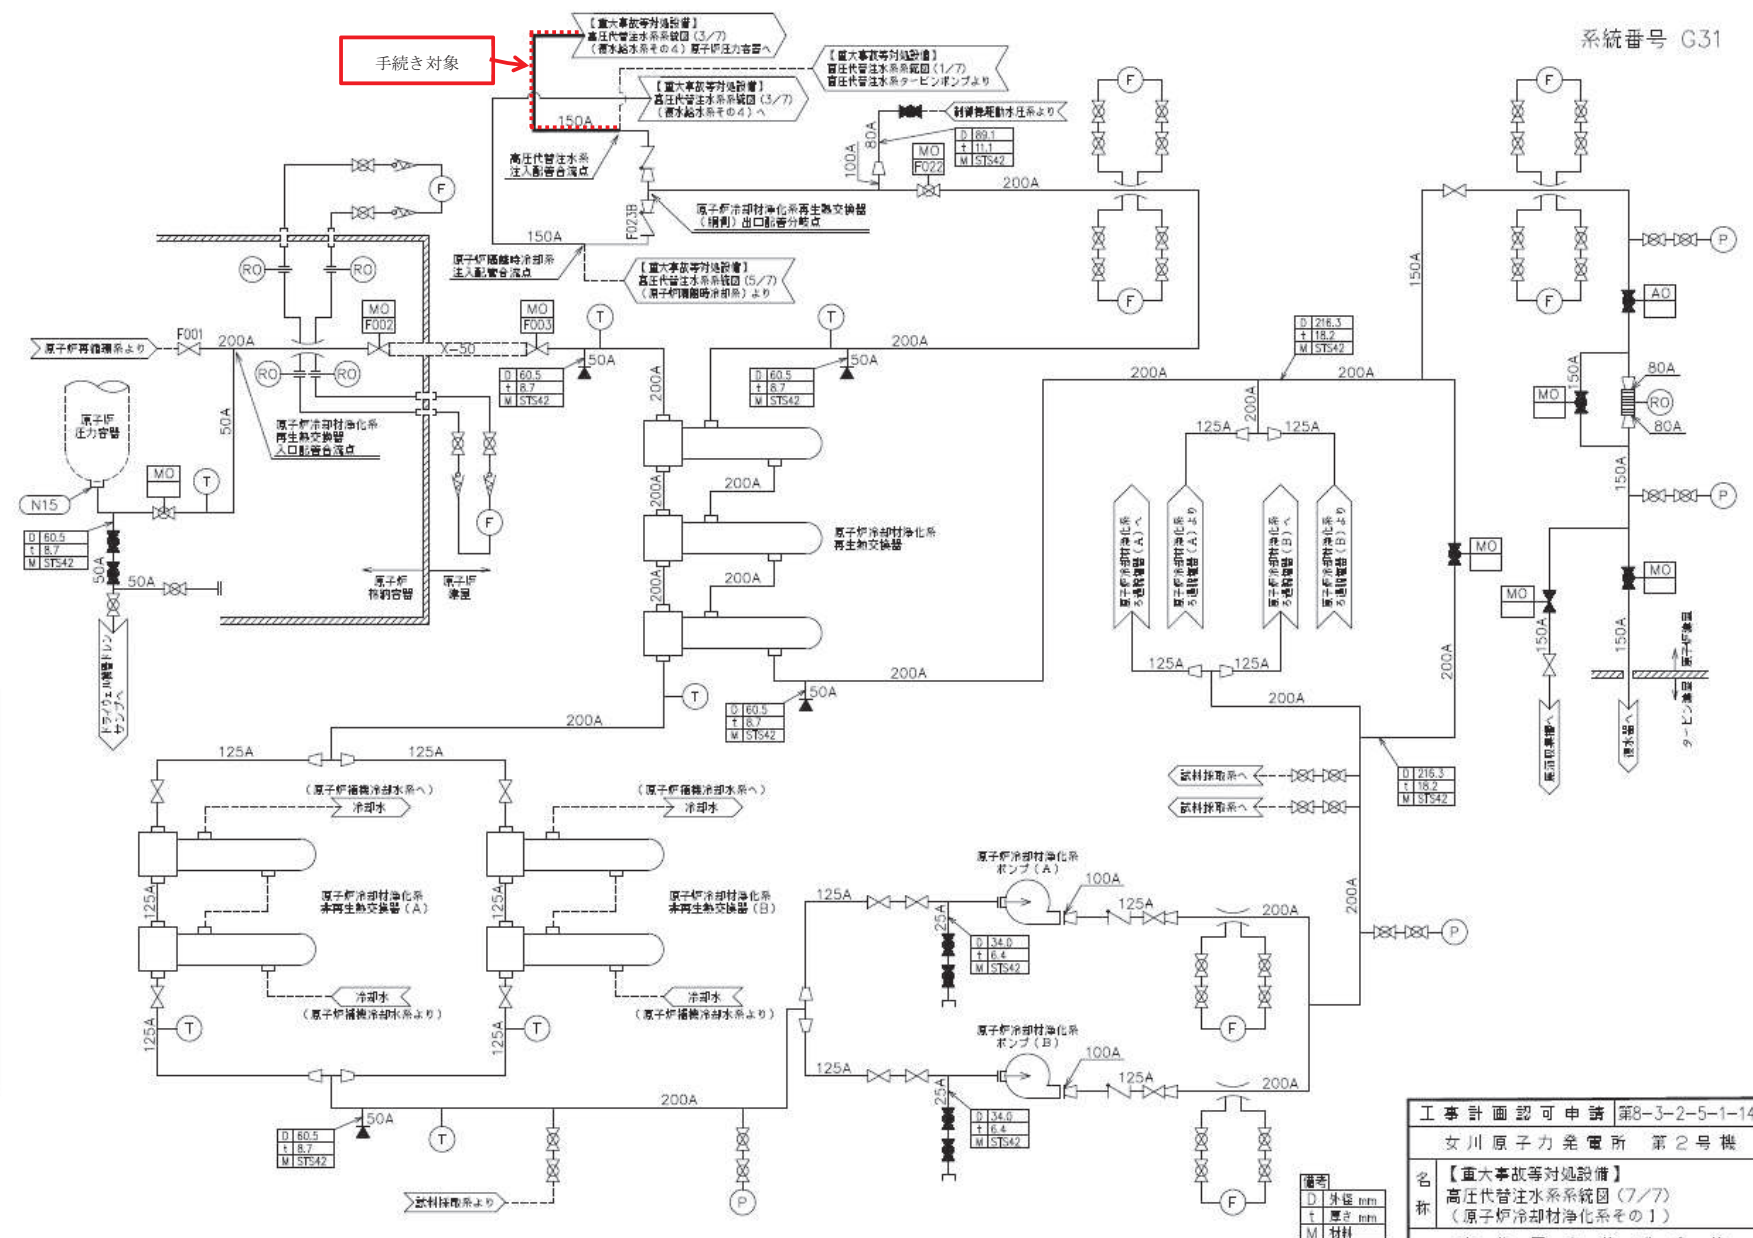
系統番号 G31

手続き対象

【重大事故等対処設備】
高圧代替注水系系統図（3/7）
（給水系その4）原子炉圧力容器へ

【重大事故等対処設備】
高圧代替注水系系統図（1/7）
高圧代替注水系タービンポンプより

【重大事故等対処設備】
高圧代替注水系系統図（3/7）
（給水系その4）へ

150A

高圧代替注水系
注入配管合流点

制御棒駆動水圧系より

D 89.1
t 11.1
M STS42

MO
F022

100A
80A

200A

F023B

原子炉冷却材浄化系再生熱交換器
（胴側）出口配管分岐点

150A

原子炉隔離時冷却系
注入配管合流点

【重大事故等対処設備】
高圧代替注水系系統図（5/7）
（原子炉隔離時冷却系）より

F

RO RO

MO F002
MO F003

原子炉再循環系より
F001
200A
X-50

T T

50A 50A

D 60.5
t 8.7
M STS42

D 60.5
t 8.7
M STS42

200A

RO RO

原子炉
圧力容器

50A

原子炉冷却材浄化系
再生熱交換器
入口配管合流点

MO
T

N15

D 60.5
t 8.7
M STS42

50A
50A

原子炉
格納容器

原子炉
建屋

ドライウェル機器ドレン
サンプへ

200A
200A
200A
200A
200A

原子炉冷却材浄化系
再生熱交換器

200A

50A

D 60.5
t 8.7
M STS42

T

200A

D 216.3
t 18.2
M STS42

200A
200A

125A 125A

200A

原子炉冷却材浄化系ろ過脱塩器（A）へ
原子炉冷却材浄化系ろ過脱塩器（A）より
原子炉冷却材浄化系ろ過脱塩器（B）へ
原子炉冷却材浄化系ろ過脱塩器（B）より

125A 125A

200A

150A

F
F
F
F

P
AO

150A
80A
RO
80A
MO

150A
P

MO
MO
MO

150A
150A

原子炉建屋
タービン建屋

200A

原子炉冷却材浄化系
ポンプ（A）

復水器へ
復水貯蔵タンクへ

試料採取系へ
試料採取系へ

D 216.3
t 18.2
M STS42

125A
125A

（原子炉補機冷却水系へ）
冷却水

（原子炉補機冷却水系へ）
冷却水

原子炉冷却材浄化系
非再生熱交換器（A）

原子炉冷却材浄化系
非再生熱交換器（B）

125A
125A

冷却水
（原子炉補機冷却水系より）

冷却水
（原子炉補機冷却水系より）

125A T
125A T

125A

100A
125A
200A

25A

D 34.0
t 6.4
M STS42

F

200A

P

原子炉冷却材浄化系
ポンプ（B）

125A
100A
125A
200A

25A

D 34.0
t 6.4
M STS42

F

200A

50A

D 60.5
t 8.7
M STS42

T

試料採取系より

P

備考
D 外径 mm
t 厚さ mm
M 材料

工事計画認可申請 第8-3-2-5-1-14
女川原子力発電所 第2号機
名称 【重大事故等対処設備】
高圧代替注水系系統図（7/7）
（原子炉冷却材浄化系その1）